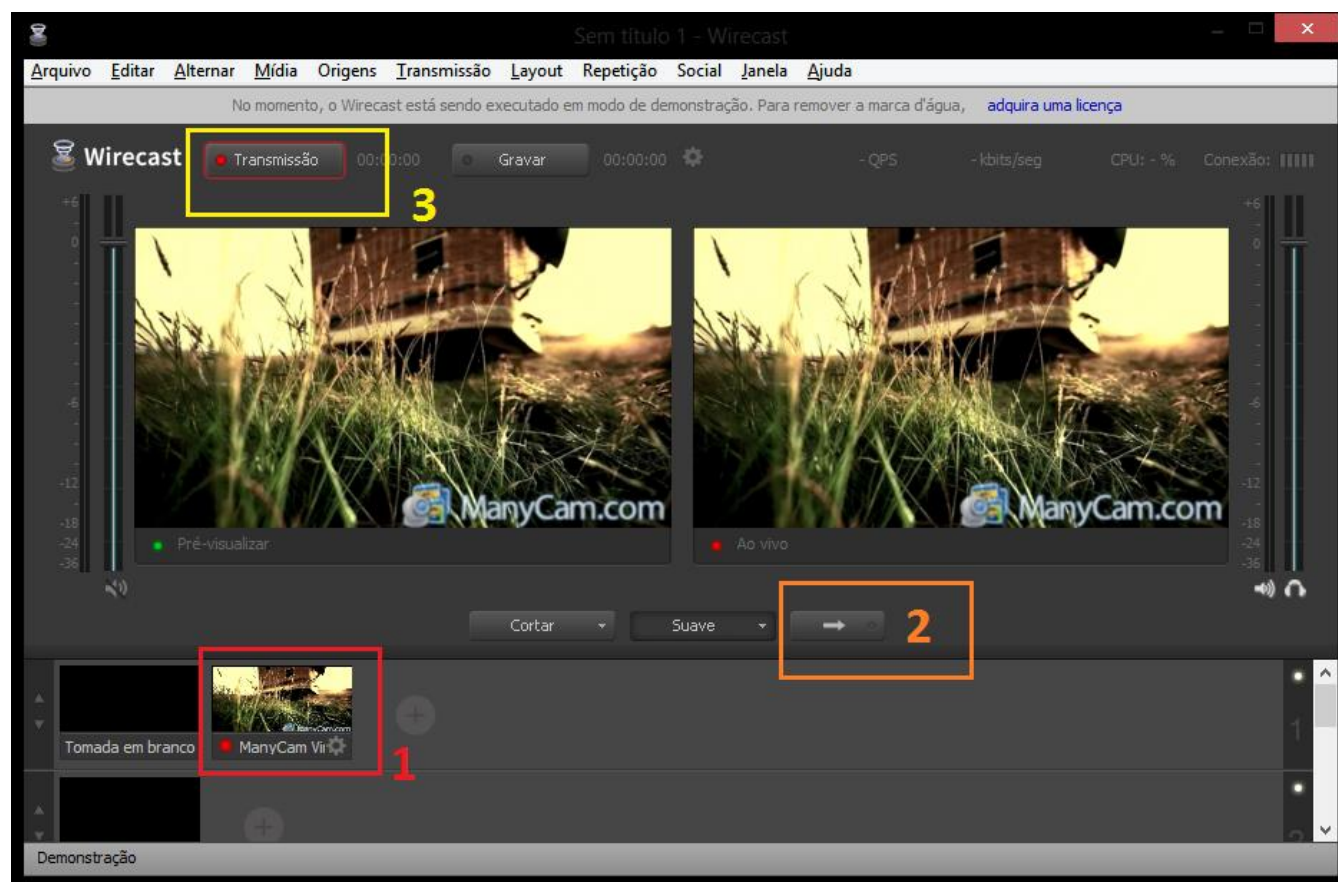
Sem título 1 - Wirecast

Arquivo Editar Alternar Mídia Origens Transmissão Layout Repetição Social Janela Ajuda

No momento, o Wirecast está sendo executado em modo de demonstração. Para remover a marca d'água, adquira uma licença

Wirecast Transmissão 00:00:00 Gravar 00:00:00 - QPS - kbits/seg CPU: - % Conexão:

3

+6
0
-6
-12
-18
-24
-36

ManyCam.com

ManyCam.com

Pré-visualizar

Ao vivo

Cortar Suave

2

Tomada em branco ManyCam Vi

1

1

2

Demonstração